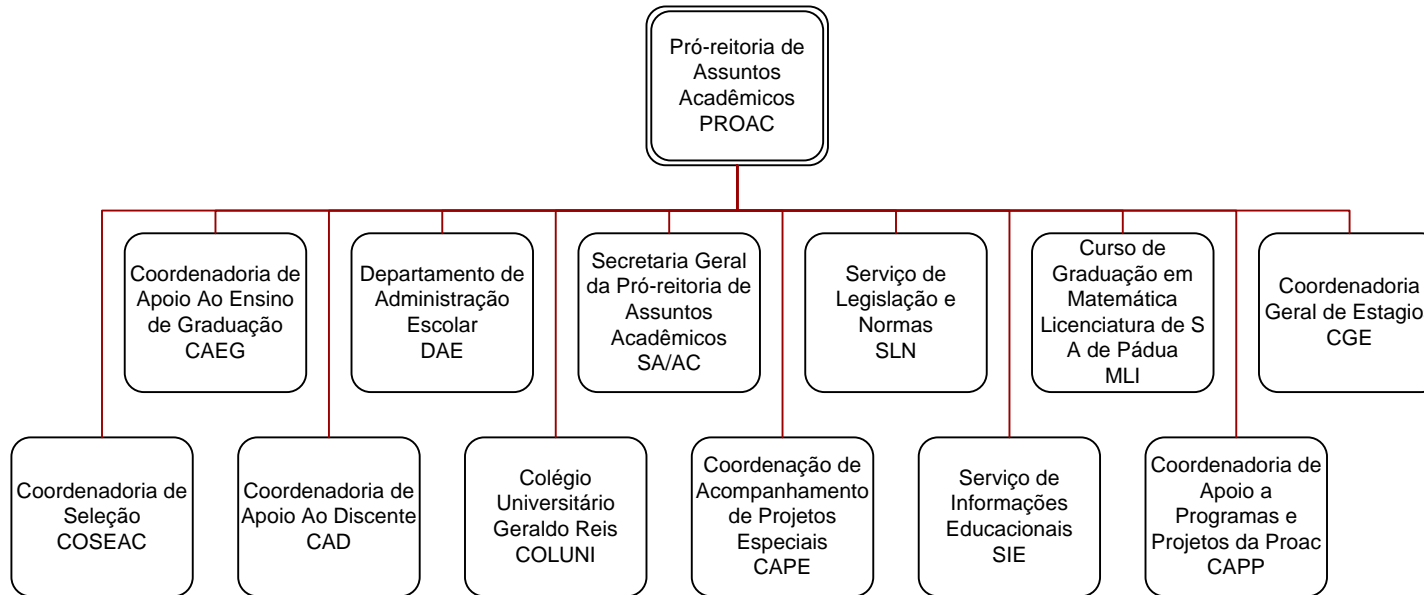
Pró-reitoria de Assuntos Acadêmicos PROAC

Coordenadoria de Apoio Ao Ensino de Graduação CAEG

Departamento de Administração Escolar DAE

Secretaria Geral da Pró-reitoria de Assuntos Acadêmicos SA/AC

Serviço de Legislação e Normas SLN

Curso de Graduação em Matemática Licenciatura de S A de Pádua MLI

Coordenadoria Geral de Estagio CGE

Coordenadoria de Seleção COSEAC

Coordenadoria de Apoio Ao Discente CAD

Colégio Universitário Geraldo Reis COLUNI

Coordenação de Acompanhamento de Projetos Especiais CAPE

Serviço de Informações Educacionais SIE

Coordenadoria de Apoio a Programas e Projetos da Proac CAPP